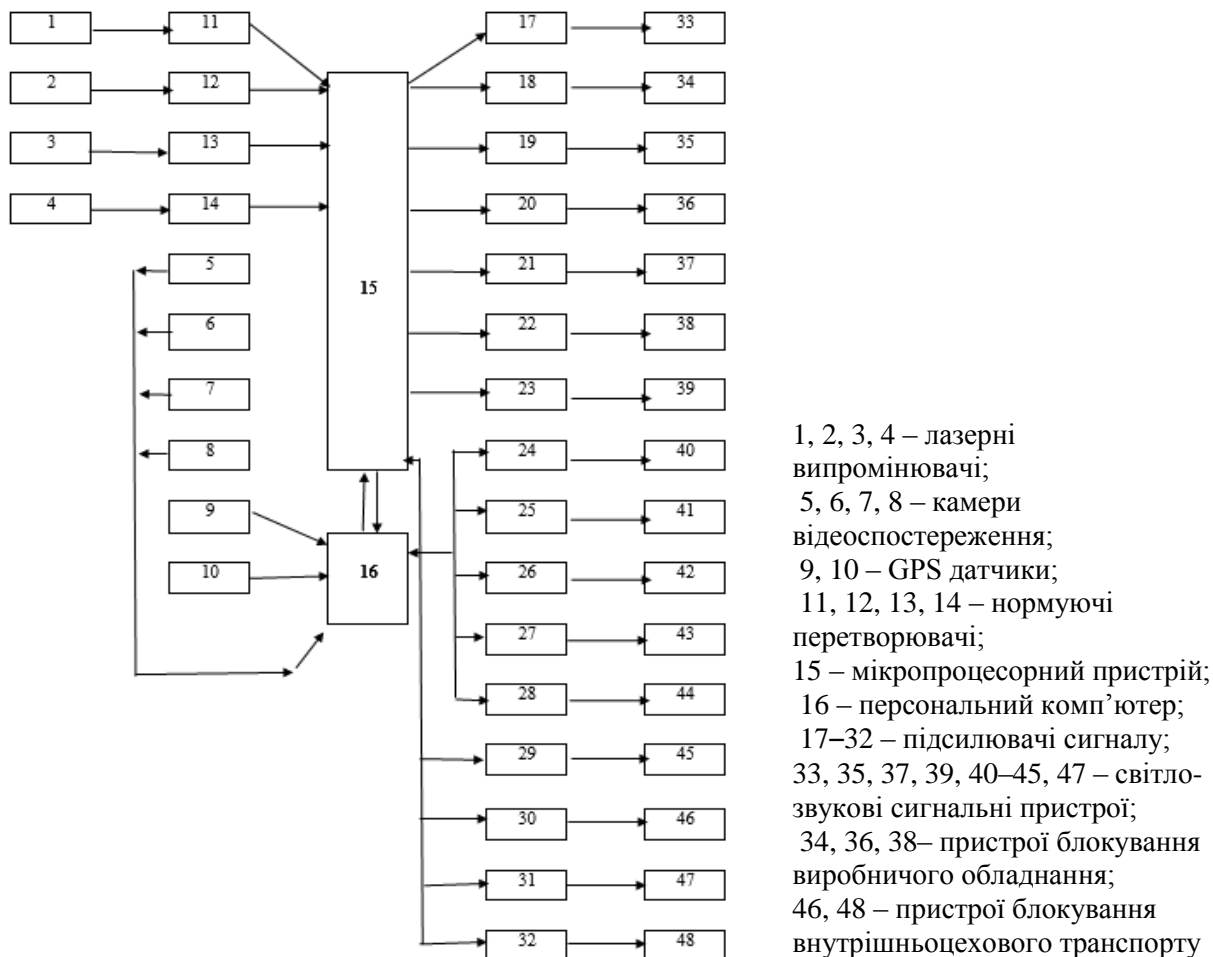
1
2
3
4
11
12
13
14
5
6
7
8
9
10
15
16
17
18
19
20
21
22
23
24
25
26
27
28
29
30
31
32
33
34
35
36
37
38
39
40
41
42
43
44
45
46
47
48

1, 2, 3, 4 – лазерні випромінювачі;
5, 6, 7, 8 – камери відеоспостереження;
9, 10 – GPS датчики;
11, 12, 13, 14 – нормуючі перетворювачі;
15 – мікропроцесорний пристрій;
16 – персональний комп'ютер;
17–32 – підсилювачі сигналу;
33, 35, 37, 39, 40–45, 47 – світлозвукові сигнальні пристрої;
34, 36, 38– пристрої блокування виробничого обладнання;
46, 48 – пристрої блокування внутрішньоцехового транспорту